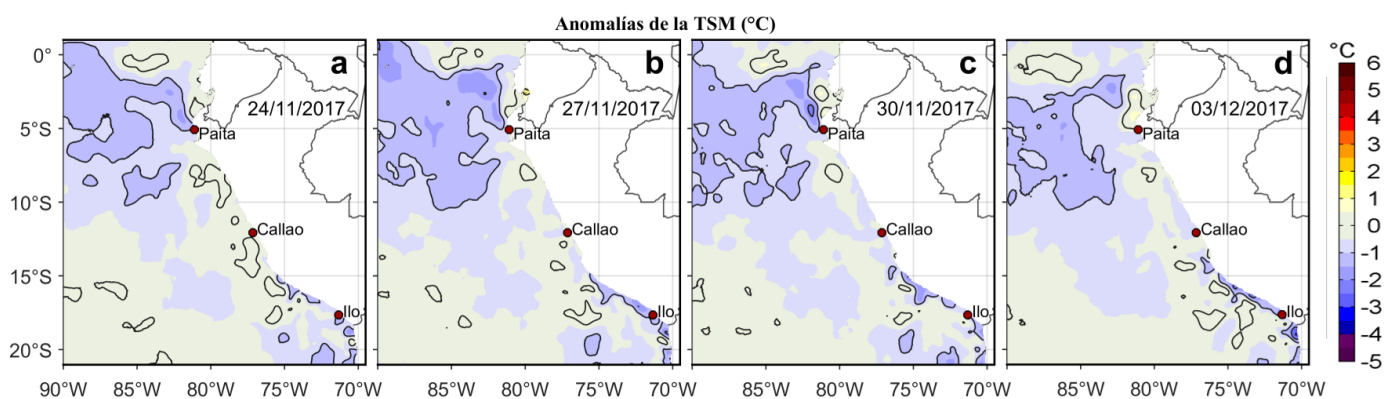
Anomalías de la TSM (°C)

a
24/11/2017
Paita
Callao
Ilo

b
27/11/2017
Paita
Callao
Ilo

c
30/11/2017
Paita
Callao
Ilo

d
03/12/2017
Paita
Callao
Ilo

0°
5°S
10°S
15°S
20°S

90°W 85°W 80°W 75°W 70°W 85°W 80°W 75°W 70°W 85°W 80°W 75°W 70°W 85°W 80°W 75°W 70°W

°C
6
5
4
3
2
1
0
-1
-2
-3
-4
-5